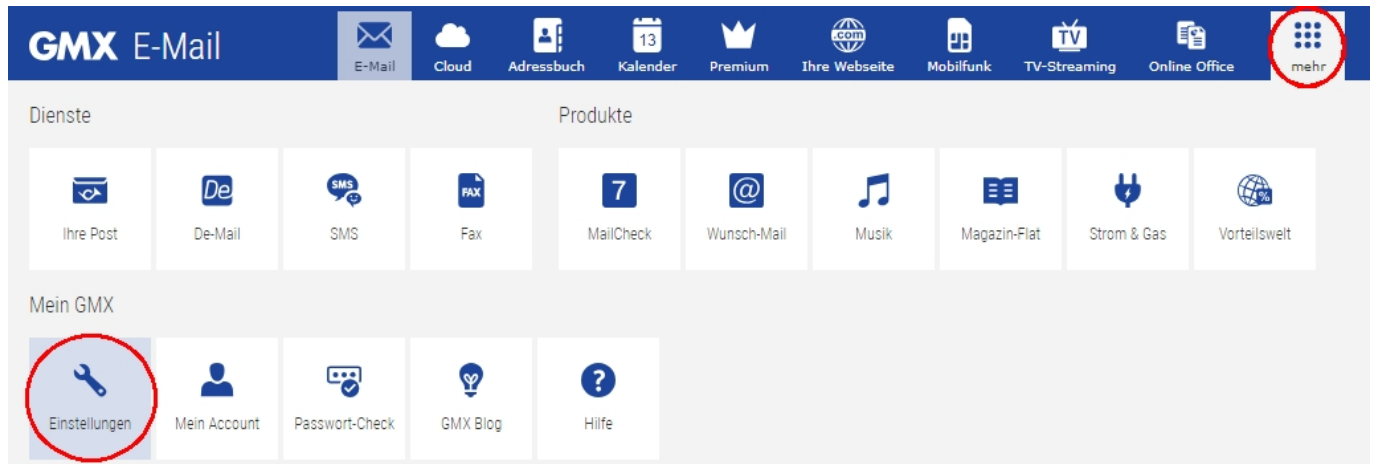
GMX E-Mail

E-Mail Cloud Adressbuch 13 Kalender Premium .com Ihre Webseite Mobilfunk TV TV-Streaming Online Office mehr

Dienste

Ihre Post
De De-Mail
SMS SMS
FAX Fax

Produkte

7 MailCheck
@ Wunsch-Mail
Musik
Magazin-Flat
Strom & Gas
% Vorteilswelt

Mein GMX

Einstellungen
Mein Account
Passwort-Check
GMX Blog
? Hilfe